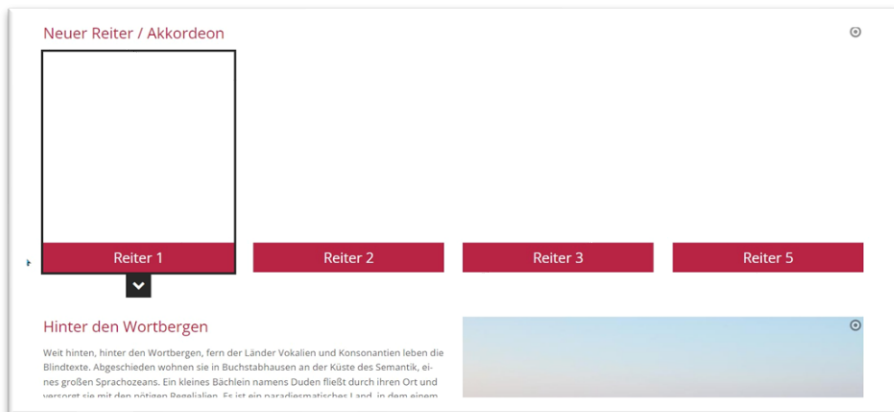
Neuer Reiter / Akkordeon

Reiter 1

Reiter 2

Reiter 3

Reiter 5

Hinter den Wortbergen

Weit hinten, hinter den Wortbergen, fern der Länder Vokalien und Konsonantien leben die Blindtexte. Abgeschieden wohnen sie in Buchstabhausen an der Küste des Semantik, eines großen Sprachozeans. Ein kleines Bächlein namens Duden fließt durch ihren Ort und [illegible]